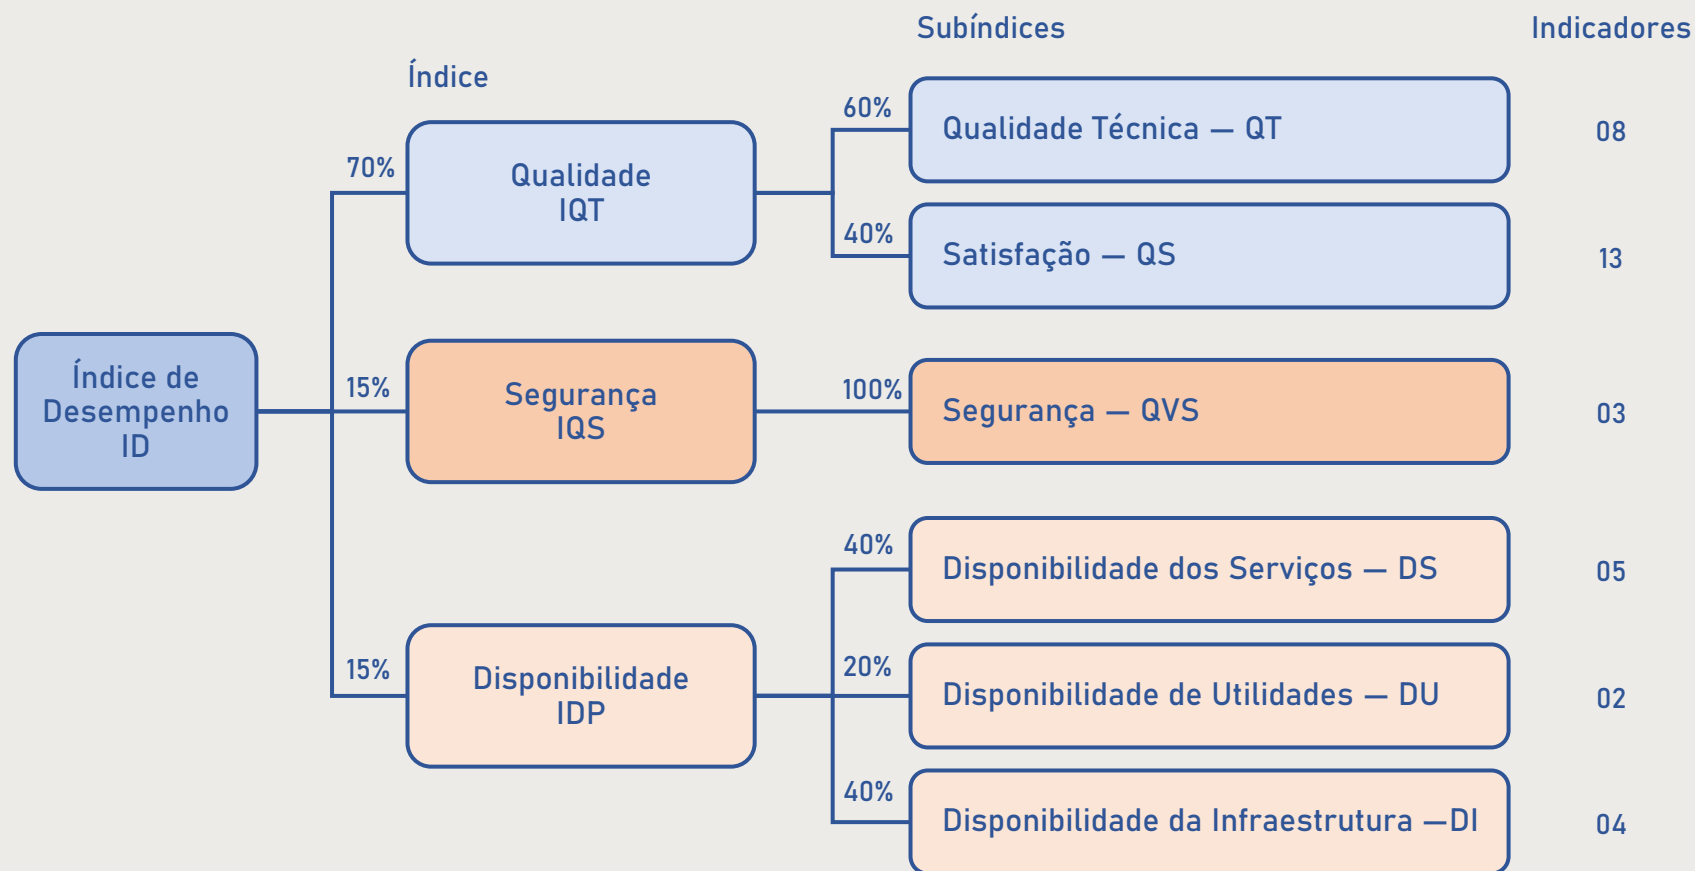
Subíndices

Indicadores

Índice

Índice de Desempenho ID

70%

Qualidade IQT

60%

Qualidade Técnica — QT

08

40%

Satisfação — QS

13

15%

Segurança IQS

100%

Segurança — QVS

03

15%

Disponibilidade IDP

40%

Disponibilidade dos Serviços — DS

05

20%

Disponibilidade de Utilidades — DU

02

40%

Disponibilidade da Infraestrutura —DI

04